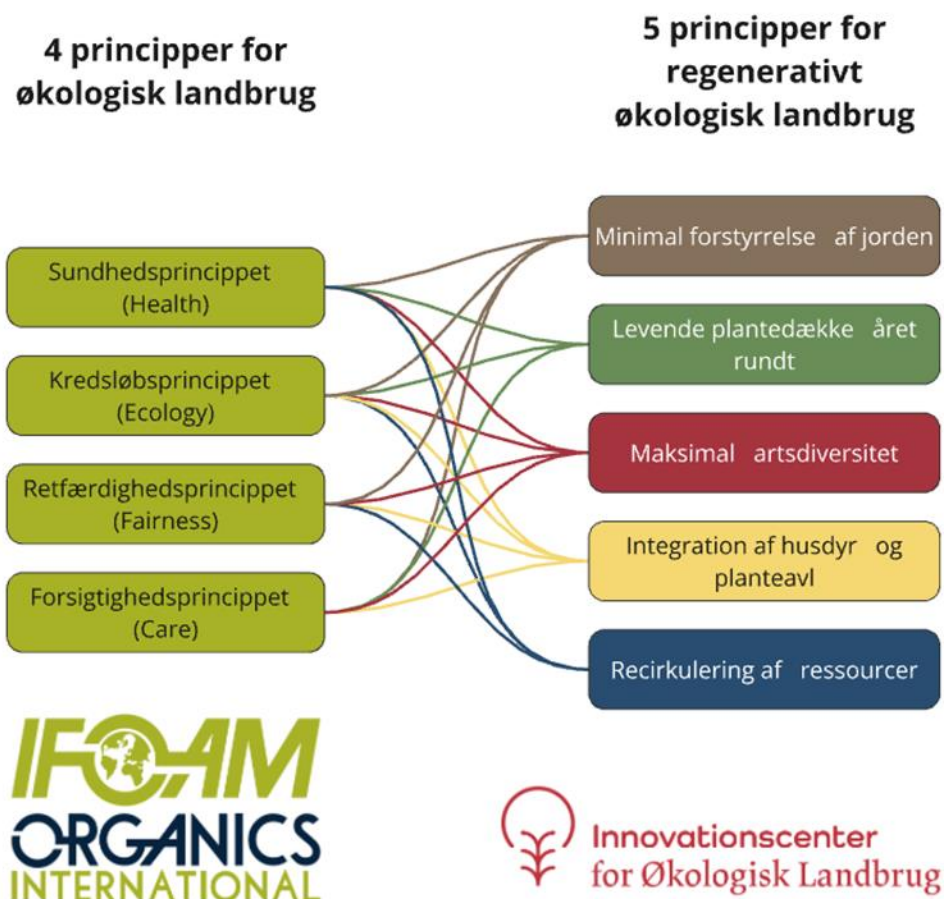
4 principper for økologisk landbrug

5 principper for regenerativt økologisk landbrug

Sundhedsprincippet (Health)

Kredsløbsprincippet (Ecology)

Retfærdighedsprincippet (Fairness)

Forsigtighedsprincippet (Care)

Minimal forstyrrelse af jorden

Levende plantedække året rundt

Maksimal artsdiversitet

Integration af husdyr og planteavl

Recirkulering af ressourcer

IFOAM ORGANICS INTERNATIONAL

Innovationscenter for Økologisk Landbrug